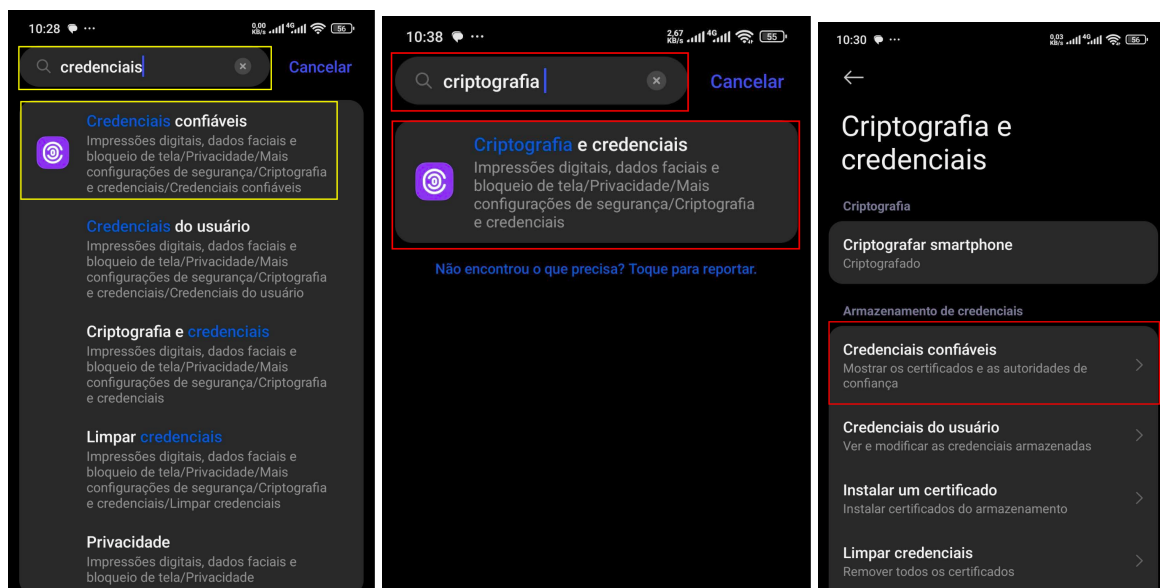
10:28 ··· 0,00 KB/s 4G 56

credenciais

Cancelar

Credenciais confiáveis
Impressões digitais, dados faciais e bloqueio de tela/Privacidade/Mais configurações de segurança/Criptografia e credenciais/Credenciais confiáveis

Credenciais do usuário
Impressões digitais, dados faciais e bloqueio de tela/Privacidade/Mais configurações de segurança/Criptografia e credenciais/Credenciais do usuário

Criptografia e credenciais
Impressões digitais, dados faciais e bloqueio de tela/Privacidade/Mais configurações de segurança/Criptografia e credenciais

Limpar credenciais
Impressões digitais, dados faciais e bloqueio de tela/Privacidade/Mais configurações de segurança/Criptografia e credenciais/Limpar credenciais

Privacidade
Impressões digitais, dados faciais e bloqueio de tela/Privacidade

10:38 ··· 2,67 KB/s 4G 55

criptografia

Cancelar

Criptografia e credenciais
Impressões digitais, dados faciais e bloqueio de tela/Privacidade/Mais configurações de segurança/Criptografia e credenciais

Não encontrou o que precisa? Toque para reportar.

10:30 ··· 0,03 KB/s 4G 56

Criptografia e credenciais

Criptografia

Criptografar smartphone
Criptografado

Armazenamento de credenciais

Credenciais confiáveis
Mostrar os certificados e as autoridades de confiança

Credenciais do usuário
Ver e modificar as credenciais armazenadas

Instalar um certificado
Instalar certificados do armazenamento

Limpar credenciais
Remover todos os certificados